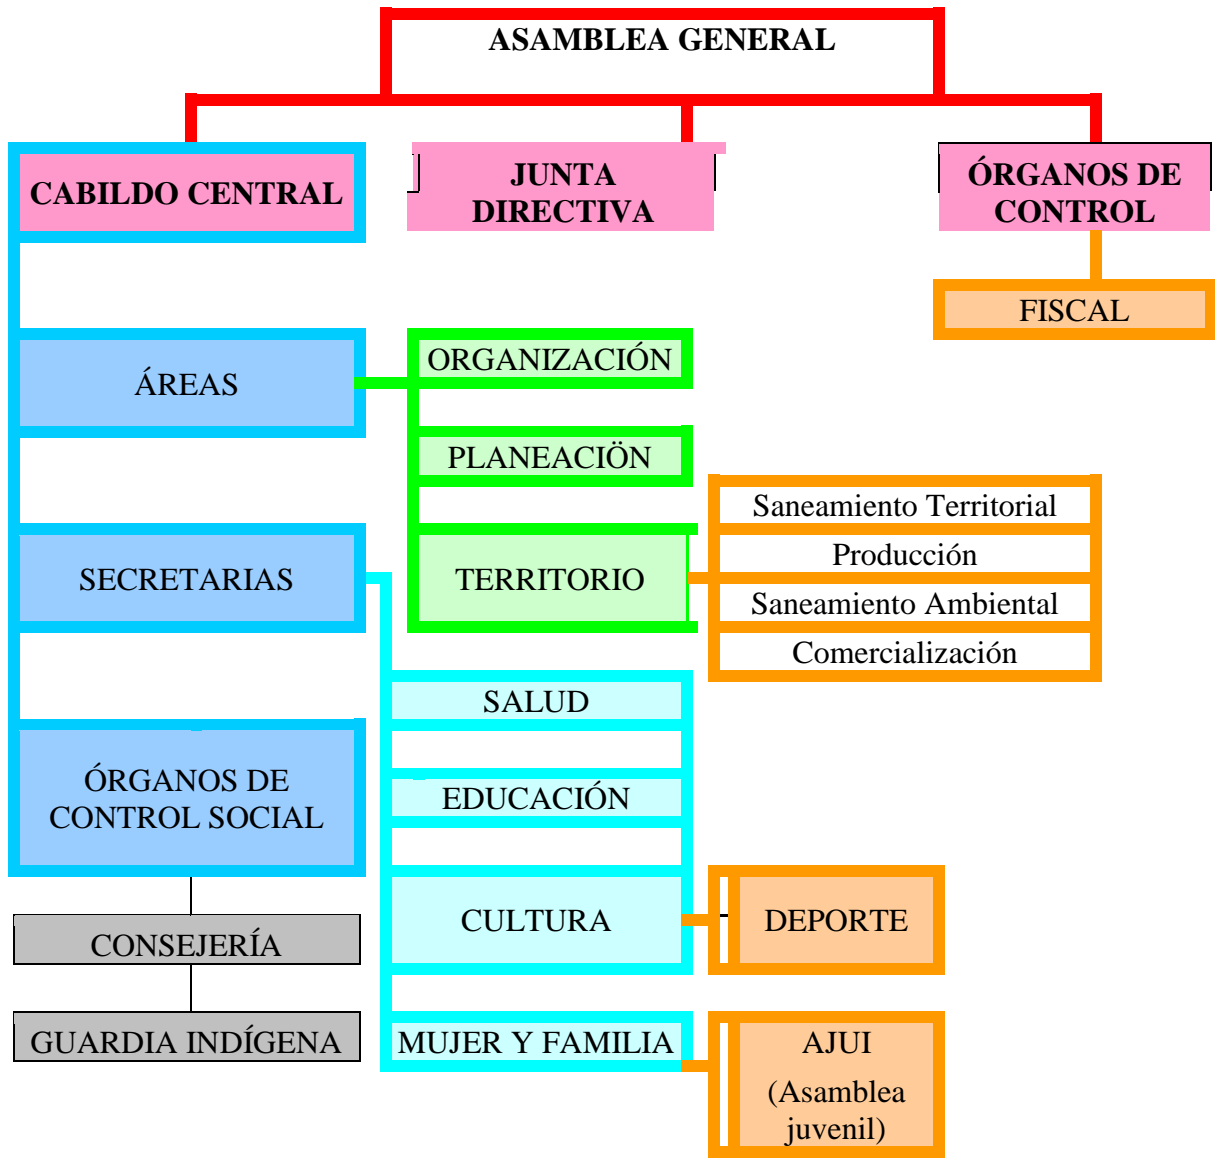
ASAMBLEA GENERAL

CABILDO CENTRAL

JUNTA DIRECTIVA

ÓRGANOS DE CONTROL

FISCAL

ÁREAS

ORGANIZACIÓN

PLANEACIÖN

SECRETARIAS

TERRITORIO

Saneamiento Territorial

Producción

Saneamiento Ambiental

Comercialización

SALUD

EDUCACIÓN

ÓRGANOS DE CONTROL SOCIAL

CULTURA

DEPORTE

CONSEJERÍA

GUARDIA INDÍGENA

MUJER Y FAMILIA

AJUI (Asamblea juvenil)